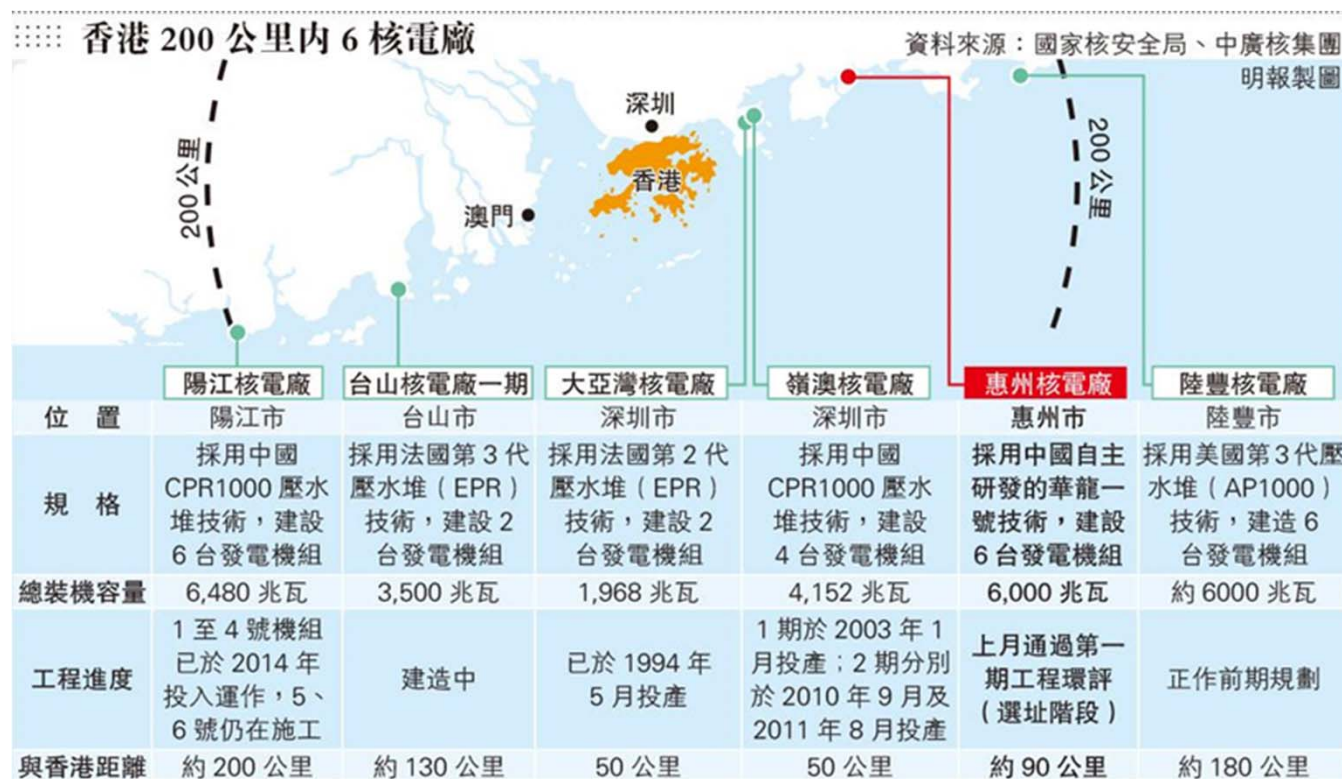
香港 200 公里內 6 核電廠

資料來源：國家核安全局、中廣核集團

明報製圖

200 公里

深圳

香港

澳門

200 公里

| | 陽江核電廠 | 台山核電廠一期 | 大亞灣核電廠 | 嶺澳核電廠 | 惠州核電廠 | 陸豐核電廠 |
|---|---|---|---|---|---|---|
| 位置 | 陽江市 | 台山市 | 深圳市 | 深圳市 | 惠州市 | 陸豐市 |
| 規格 | 採用中國 CPR1000 壓水堆技術，建設 6 台發電機組 | 採用法國第 3 代壓水堆（EPR）技術，建設 2 台發電機組 | 採用法國第 2 代壓水堆（EPR）技術，建設 2 台發電機組 | 採用中國 CPR1000 壓水堆技術，建設 4 台發電機組 | 採用中國自主研發的華龍一號技術，建設 6 台發電機組 | 採用美國第 3 代壓水堆（AP1000）技術，建造 6 台發電機組 |
| 總裝機容量 | 6,480 兆瓦 | 3,500 兆瓦 | 1,968 兆瓦 | 4,152 兆瓦 | 6,000 兆瓦 | 約 6000 兆瓦 |
| 工程進度 | 1 至 4 號機組已於 2014 年投入運作，5、6 號仍在施工 | 建造中 | 已於 1994 年 5 月投產 | 1 期於 2003 年 1 月投產；2 期分別於 2010 年 9 月及 2011 年 8 月投產 | 上月通過第一期工程環評（選址階段） | 正作前期規劃 |
| 與香港距離 | 約 200 公里 | 約 130 公里 | 50 公里 | 50 公里 | 約 90 公里 | 約 180 公里 |